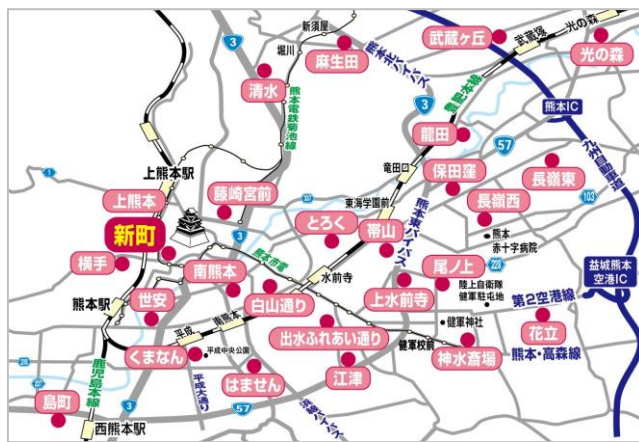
新須屋
光の森
武蔵ヶ丘
武蔵塚
光の森
堀川
麻生田
3
熊本北バイパス
熊本電鉄藤崎線
清水
3
熊本IC
九州自動車道
龍田
57
上熊本駅
竜田口
保田窪
長嶺東
上熊本
藤崎宮前
東海学園前
長嶺西
103
新町
とろく
帯山
熊本東バイパス
熊本赤十字病院
熊本
益城熊本空港IC
横手
南熊本
水前寺
尾ノ上
220
陸上自衛隊健軍駐屯地
熊本駅
世安
白山通り
上水前寺
第2空港線
平成
平成中央公園
健軍神社
くまなん
出水ふれあい通り
健軍校前
花立
神水斎場
熊本・高森線
平成大通り
はません
江津
浜線バイパス
57
島町
熊本本線
西熊本駅
3